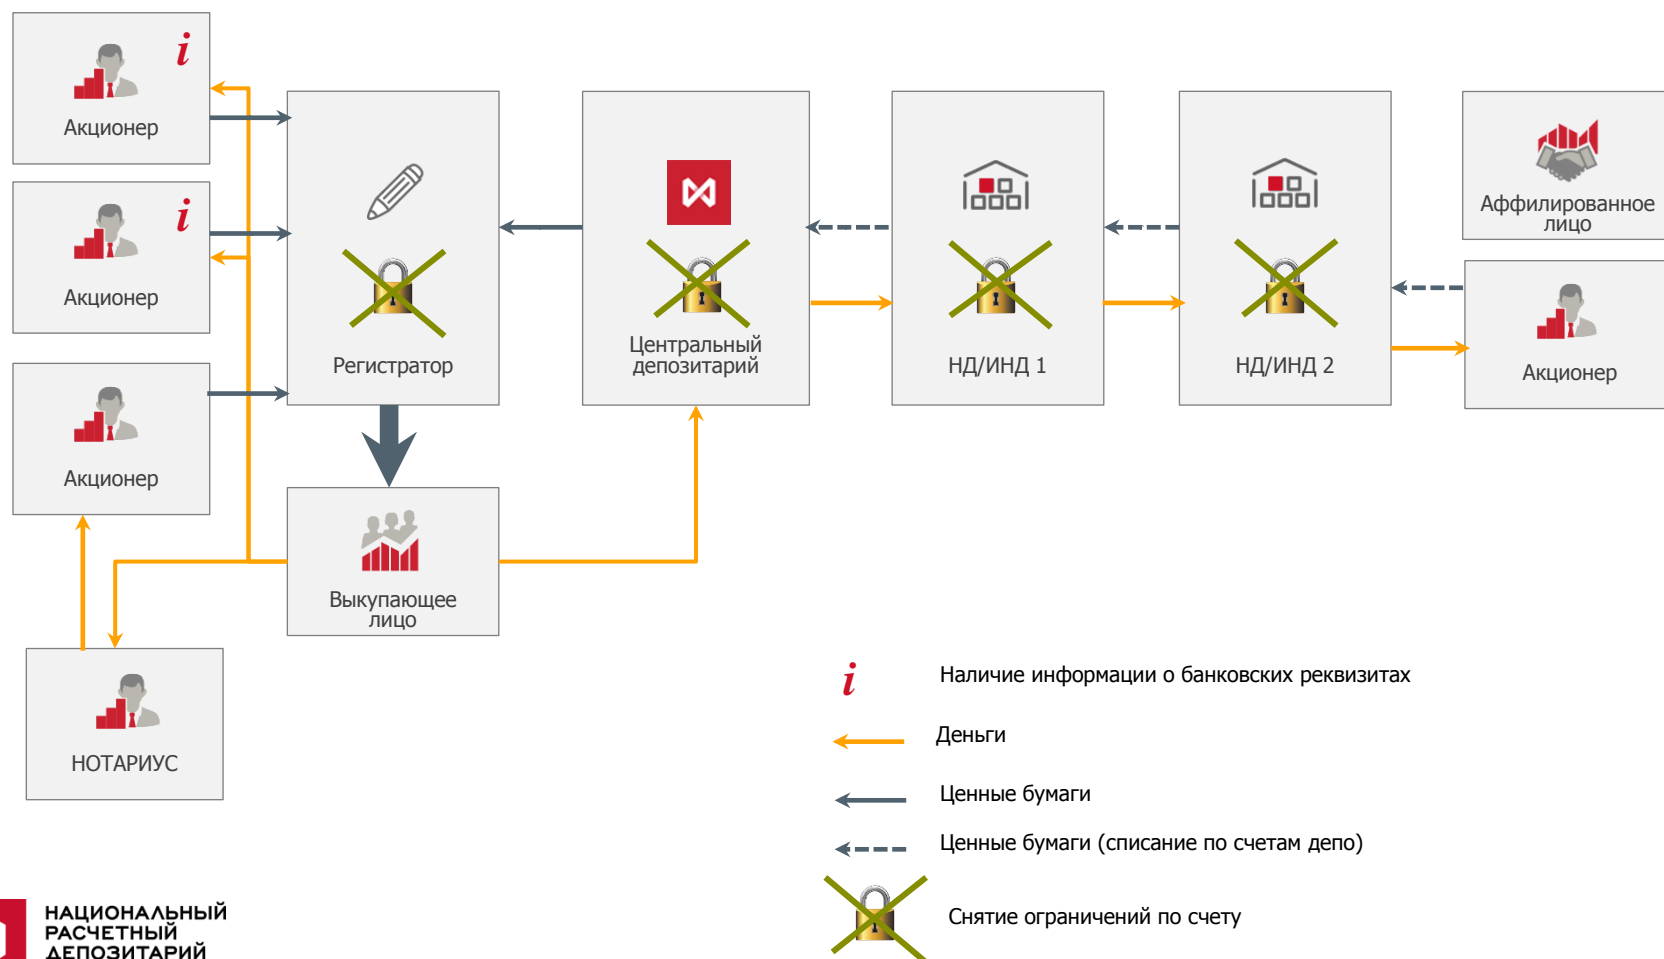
$i$

Акционер

$i$

Акционер

Акционер

Регистратор

Центральный депозитарий

НД/ИНД 1

НД/ИНД 2

Аффилированное лицо

Акционер

Выкупающее лицо

НОТАРИУС

$i$ Наличие информации о банковских реквизитах

Деньги

Ценные бумаги

Ценные бумаги (списание по счетам депо)

Снятие ограничений по счету

НАЦИОНАЛЬНЫЙ РАСЧЕТНЫЙ ДЕПОЗИТАРИЙ